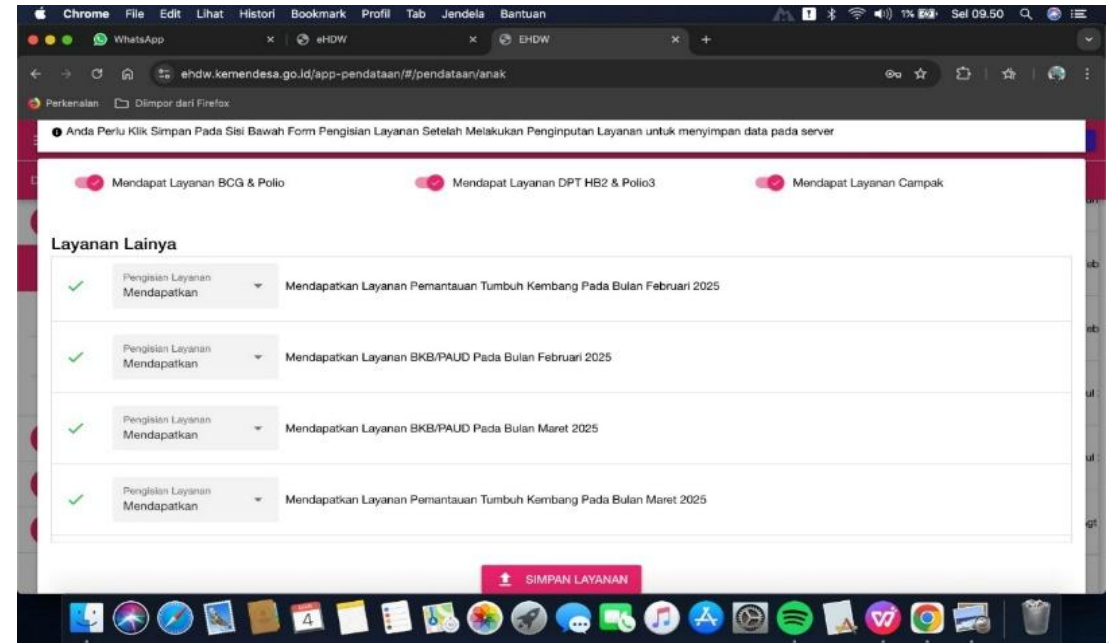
Chrome File Edit Lihat Histori Bookmark Profil Tab Jendela Bantuan 1% Sel 09.50

WhatsApp × eHDW × EHDW × +

ehdw.kemendesa.go.id/app-pendataan/#/pendataan/anak

Perkenalan Diimpor dari Firefox

Anda Perlu Klik Simpan Pada Sisi Bawah Form Pengisian Layanan Setelah Melakukan Penginputan Layanan untuk menyimpan data pada server

Mendapat Layanan BCG & Polio Mendapat Layanan DPT HB2 & Polio3 Mendapat Layanan Campak

Layanan Lainya

Pengisian Layanan
Mendapatkan
Mendapatkan Layanan Pemantauan Tumbuh Kembang Pada Bulan Februari 2025

Pengisian Layanan
Mendapatkan
Mendapatkan Layanan BKB/PAUD Pada Bulan Februari 2025

Pengisian Layanan
Mendapatkan
Mendapatkan Layanan BKB/PAUD Pada Bulan Maret 2025

Pengisian Layanan
Mendapatkan
Mendapatkan Layanan Pemantauan Tumbuh Kembang Pada Bulan Maret 2025

SIMPAN LAYANAN

4